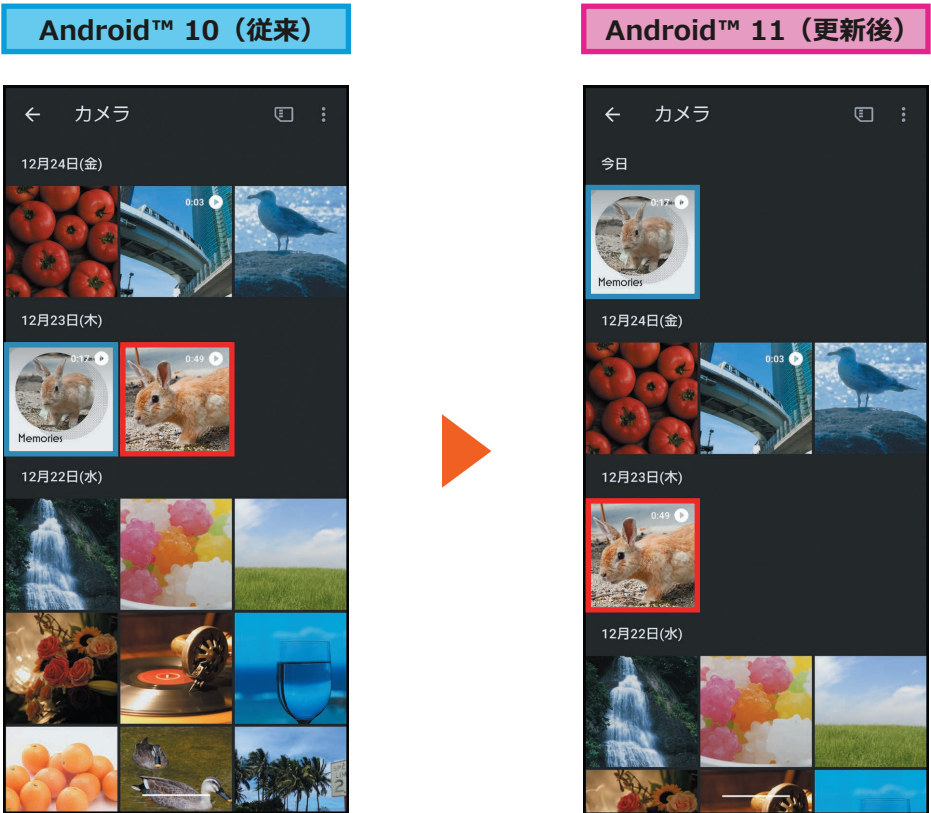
Android™ 10（従来）

カメラ

12月24日(金)

0:03

12月23日(木)

0:17

Memories

0:49

12月22日(水)

Android™ 11（更新後）

カメラ

今日

0:17

Memories

12月24日(金)

0:03

12月23日(木)

0:49

12月22日(水)